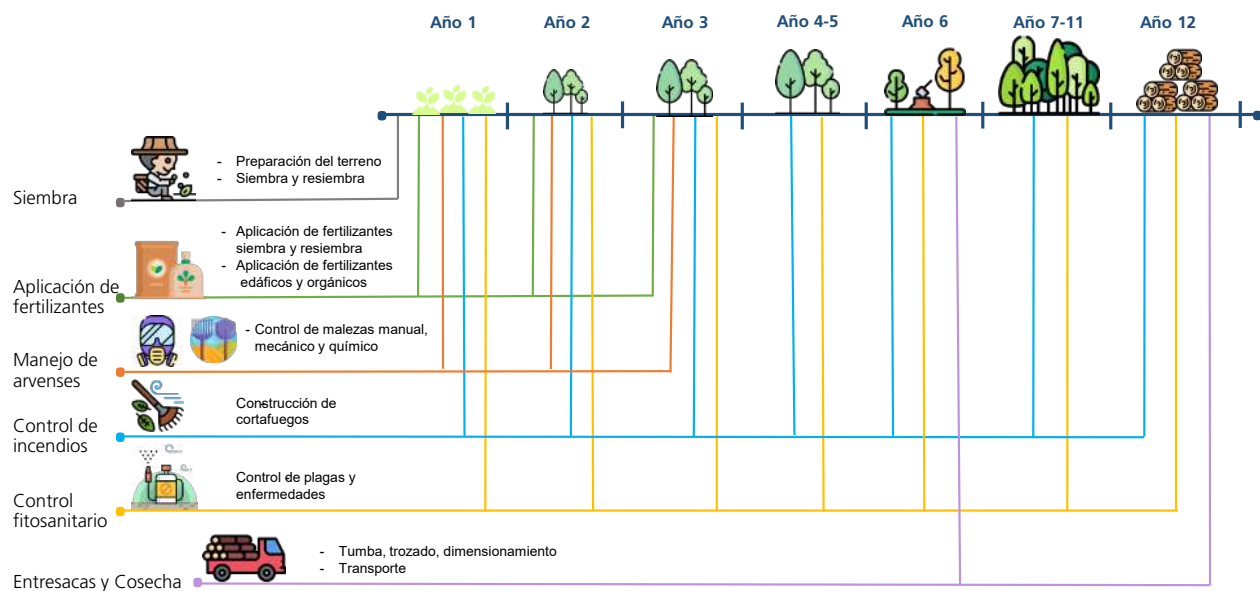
Año 1
Año 2
Año 3
Año 4-5
Año 6
Año 7-11
Año 12

Siembra
- Preparación del terreno
- Siembra y resiembra

Aplicación de fertilizantes
- Aplicación de fertilizantes siembra y resiembra
- Aplicación de fertilizantes edáficos y orgánicos

Manejo de arvenses
- Control de malezas manual, mecánico y químico

Control de incendios
Construcción de cortafuegos

Control fitosanitario
Control de plagas y enfermedades

Entresacas y Cosecha
- Tumba, trozado, dimensionamiento
- Transporte